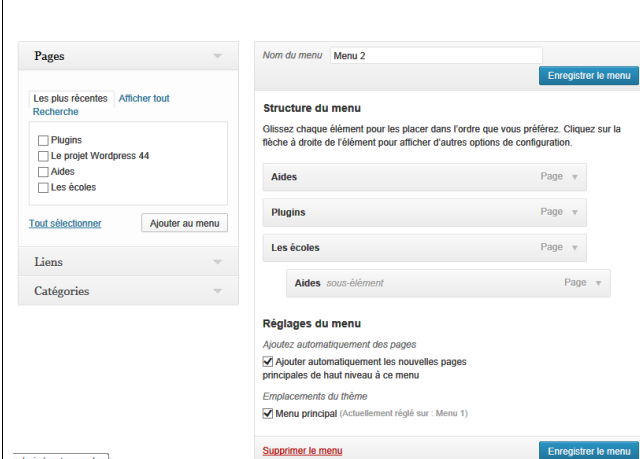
Pages

Les plus récentes Afficher tout
Recherche

Plugins
Le projet Wordpress 44
Aides
Les écoles

Tout sélectionner
Ajouter au menu

Liens

Catégories

Nom du menu Menu 2

Enregistrer le menu

Structure du menu

Glissez chaque élément pour les placer dans l'ordre que vous préférez. Cliquez sur la flèche à droite de l'élément pour afficher d'autres options de configuration.

Aides Page

Plugins Page

Les écoles Page

Aides sous-élément Page

Réglages du menu

Ajoutez automatiquement des pages

Ajouter automatiquement les nouvelles pages principales de haut niveau à ce menu

Emplacements du thème

Menu principal (Actuellement réglé sur : Menu 1)

Supprimer le menu

Enregistrer le menu